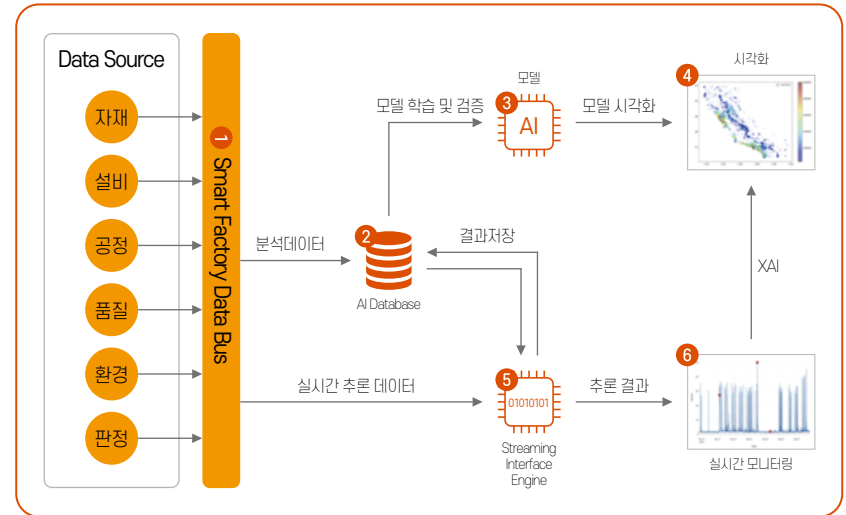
Data Source

자재

설비

공정

품질

환경

판정

1 Smart Factory Data Bus

분석데이터

2 AI Database

모델 학습 및 검증

모델

3 AI

모델 시각화

시각화

4

결과저장

XAI

실시간 추론 데이터

5 01010101

Streaming Interface Engine

추론 결과

6

실시간 모니터링